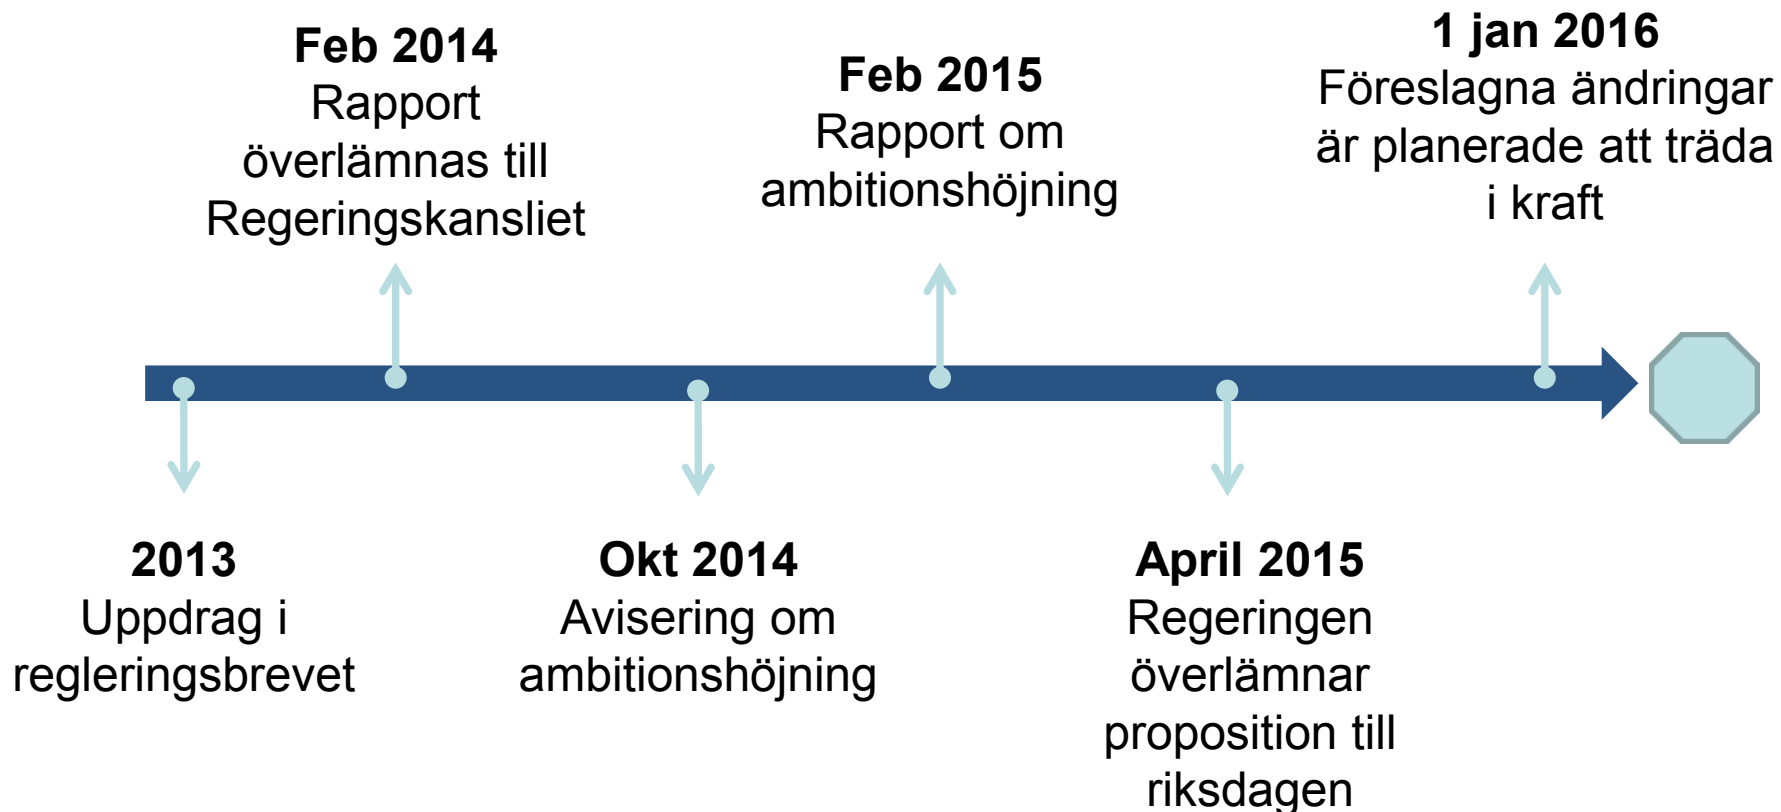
**Feb 2014**
Rapport överlämnas till Regeringskansliet

**Feb 2015**
Rapport om ambitionshöjning

**1 jan 2016**
Föreslagna ändringar är planerade att träda i kraft

**2013**
Uppdrag i regleringsbrevet

**Okt 2014**
Avisering om ambitionshöjning

**April 2015**
Regeringen överlämnar proposition till riksdagen